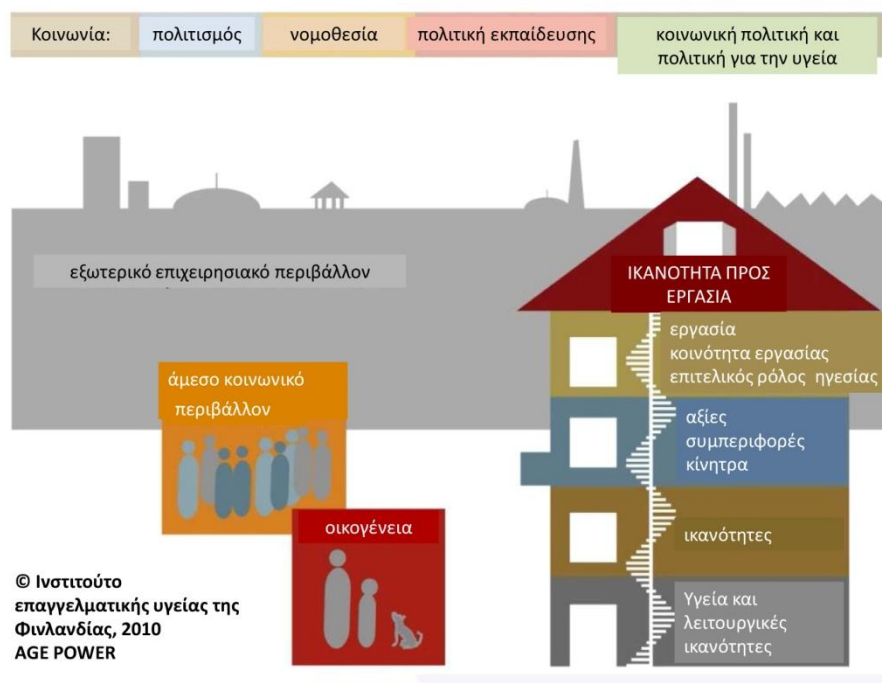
Κοινωνία: πολιτισμός νομοθεσία πολιτική εκπαίδευσης κοινωνική πολιτική και πολιτική για την υγεία

εξωτερικό επιχειρησιακό περιβάλλον

ΙΚΑΝΟΤΗΤΑ ΠΡΟΣ ΕΡΓΑΣΙΑ

εργασία
κοινότητα εργασίας
επιτελικός ρόλος ηγεσίας

αξίες
συμπεριφορές
κίνητρα

ικανότητες

Υγεία και λειτουργικές ικανότητες

άμεσο κοινωνικό περιβάλλον

οικογένεια

© Ινστιτούτο επαγγελματικής υγείας της Φινλανδίας, 2010
AGE POWER